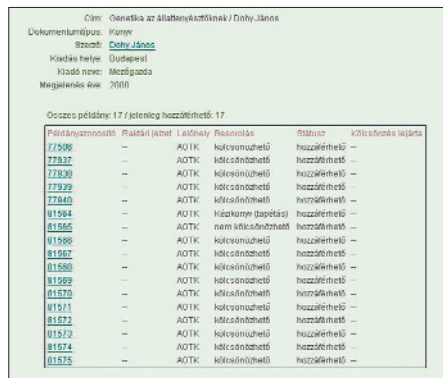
Cím: Genetika az állattenyésztőknek / Dohy János
Dokumentumtípus: Könyv
Szerző: Dohy János
Kiadás helye: Budapest
Kiadó neve: Mezőgazda
Megjelenés éve: 2000

Összes példány: 17 / jelenleg hozzáférhető: 17

| Példányazonosító | Raktári jelzet | Lelőhely | Besorolás | Státusz | Kölcsönzés lejárta |
|---|---|---|---|---|---|
| 77936 | -- | AOTK | kölcsönözhető | hozzáférhető | -- |
| 77937 | -- | AOTK | kölcsönözhető | hozzáférhető | -- |
| 77938 | -- | AOTK | kölcsönözhető | hozzáférhető | -- |
| 77939 | -- | AOTK | kölcsönözhető | hozzáférhető | -- |
| 77940 | -- | AOTK | kölcsönözhető | hozzáférhető | -- |
| 81564 | -- | AOTK | Kézikönyv (tapétás) | hozzáférhető | -- |
| 81565 | -- | AOTK | nem kölcsönözhető | hozzáférhető | -- |
| 81566 | -- | AOTK | kölcsönözhető | hozzáférhető | -- |
| 81567 | -- | AOTK | kölcsönözhető | hozzáférhető | -- |
| 81568 | -- | AOTK | kölcsönözhető | hozzáférhető | -- |
| 81569 | -- | AOTK | kölcsönözhető | hozzáférhető | -- |
| 81570 | -- | AOTK | kölcsönözhető | hozzáférhető | -- |
| 81571 | -- | AOTK | kölcsönözhető | hozzáférhető | -- |
| 81572 | -- | AOTK | kölcsönözhető | hozzáférhető | -- |
| 81573 | -- | AOTK | kölcsönözhető | hozzáférhető | -- |
| 81574 | -- | AOTK | kölcsönözhető | hozzáférhető | -- |
| 81575 | -- | AOTK | kölcsönözhető | hozzáférhető | -- |